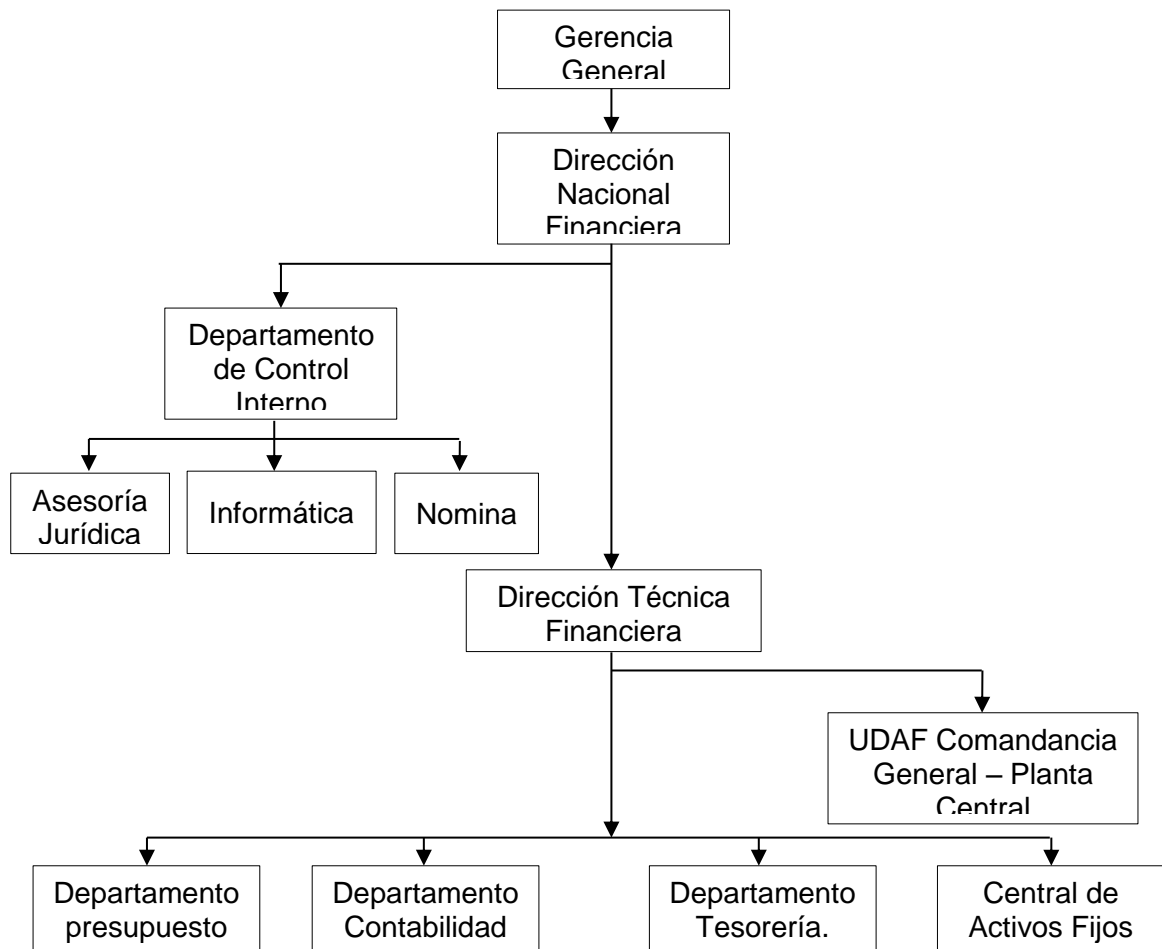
Gerencia General

Dirección Nacional Financiera

Departamento de Control Interno

Asesoría Jurídica

Informática

Nomina

Dirección Técnica Financiera

UDAF Comandancia General – Planta Central

Departamento presupuesto

Departamento Contabilidad

Departamento Tesorería.

Central de Activos Fijos